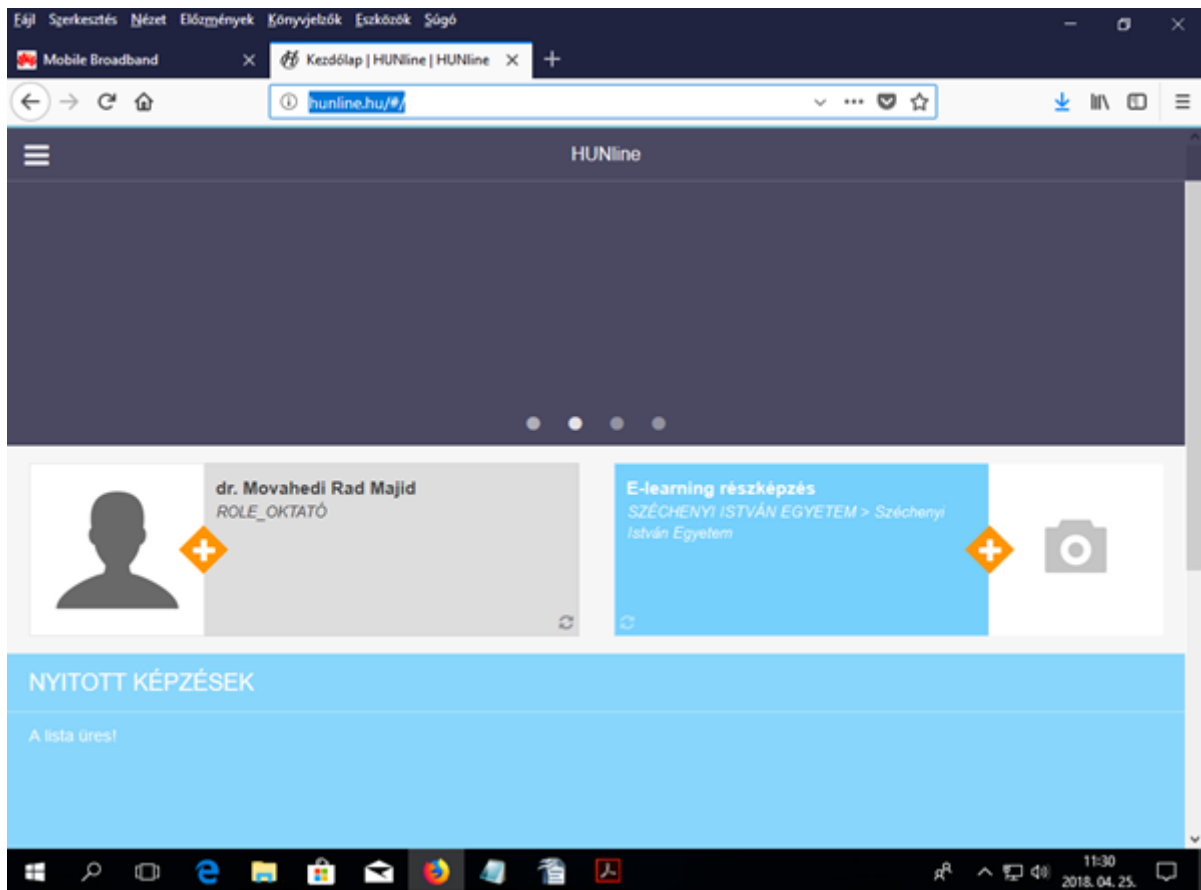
Fájl Szerkesztés Nézet Előzmények Könyvjelzők Eszközök Súgó

Mobile Broadband

Kezdőlap | HUNline | HUNline

hunline.hu/#/

HUNline

dr. Movahedi Rad Majid
ROLE_OKTATÓ

E-learning részképzés
SZÉCHENYI ISTVÁN EGYETEM > Széchenyi István Egyetem

NYITOTT KÉPZÉSEK

A lista üres!

11:30
2018. 04. 25.